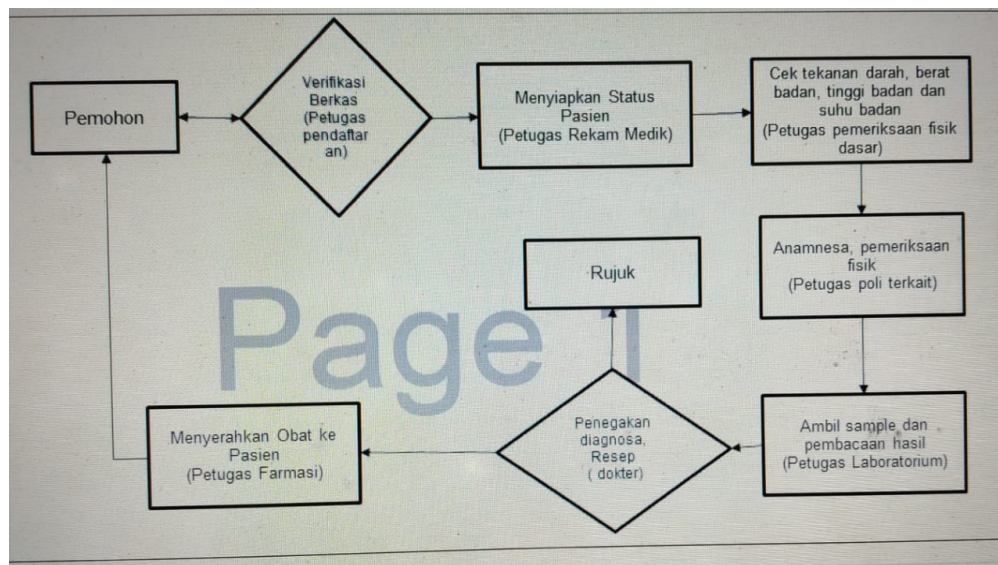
Pemohon

Verifikasi Berkas (Petugas pendaftaran)

Menyiapkan Status Pasien (Petugas Rekam Medik)

Cek tekanan darah, berat badan, tinggi badan dan suhu badan (Petugas pemeriksaan fisik dasar)

Anamnesa, pemeriksaan fisik (Petugas poli terkait)

Ambil sample dan pembacaan hasil (Petugas Laboratorium)

Penegakan diagnosa, Resep ( dokter)

Rujuk

Menyerahkan Obat ke Pasien (Petugas Farmasi)

Page 1